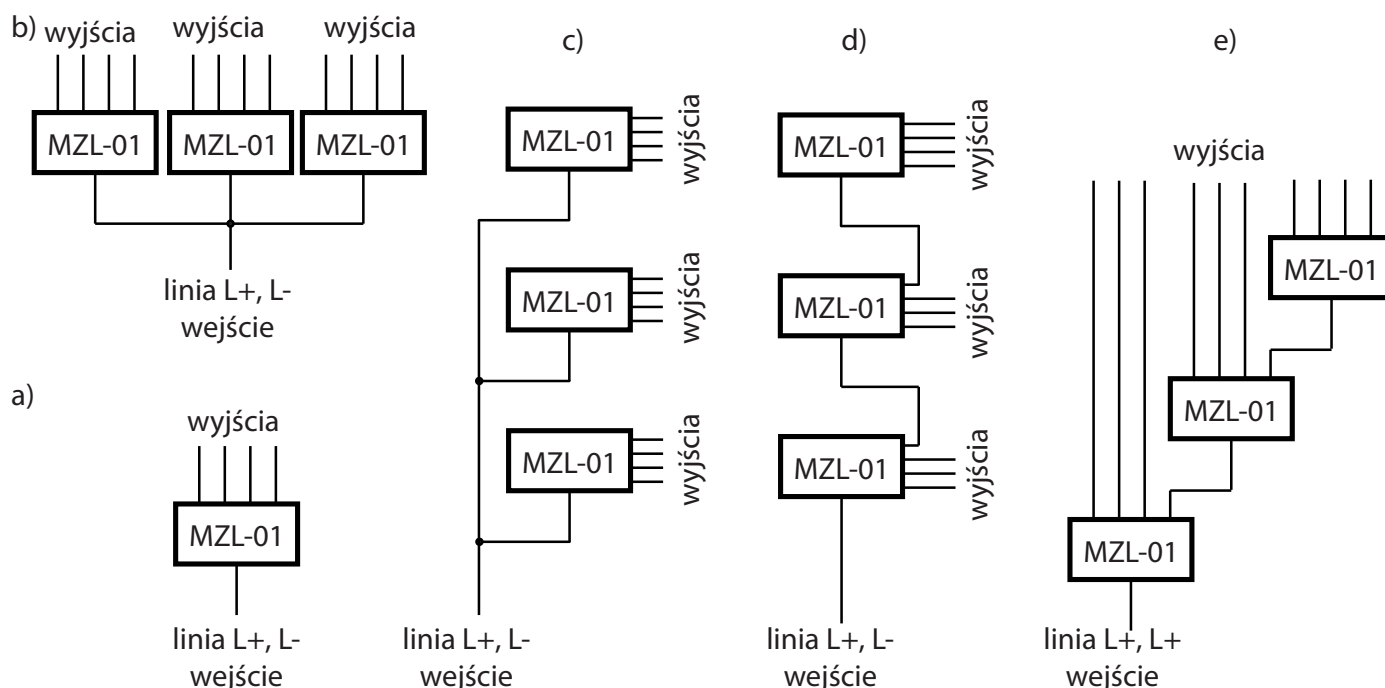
b) wyjścia wyjścia wyjścia

MZL-01 MZL-01 MZL-01

linia L+, L-
wejście

a)

wyjścia

MZL-01

linia L+, L-
wejście

c)

MZL-01 wyjścia

MZL-01 wyjścia

MZL-01 wyjścia

linia L+, L-
wejście

d)

MZL-01 wyjścia

MZL-01 wyjścia

MZL-01 wyjścia

linia L+, L-
wejście

e)

wyjścia

MZL-01

MZL-01

MZL-01

linia L+, L+
wejście